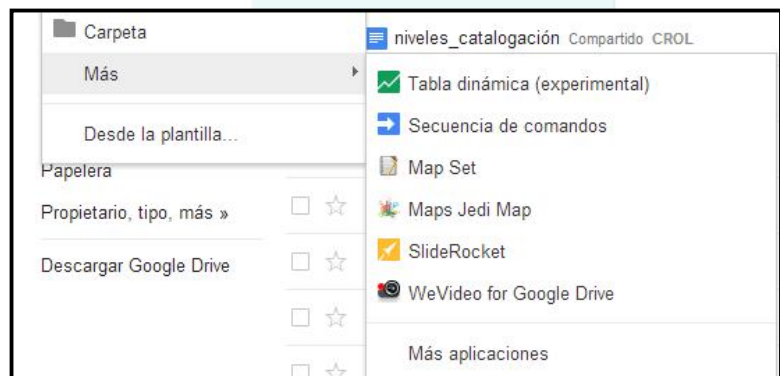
Carpeta
Más
Desde la plantilla...
Papelera
Propietario, tipo, más »
Descargar Google Drive

niveles_catalogación Compartido CROL
Tabla dinámica (experimental)
Secuencia de comandos
Map Set
Maps Jedi Map
SlideRocket
WeVideo for Google Drive
Más aplicaciones